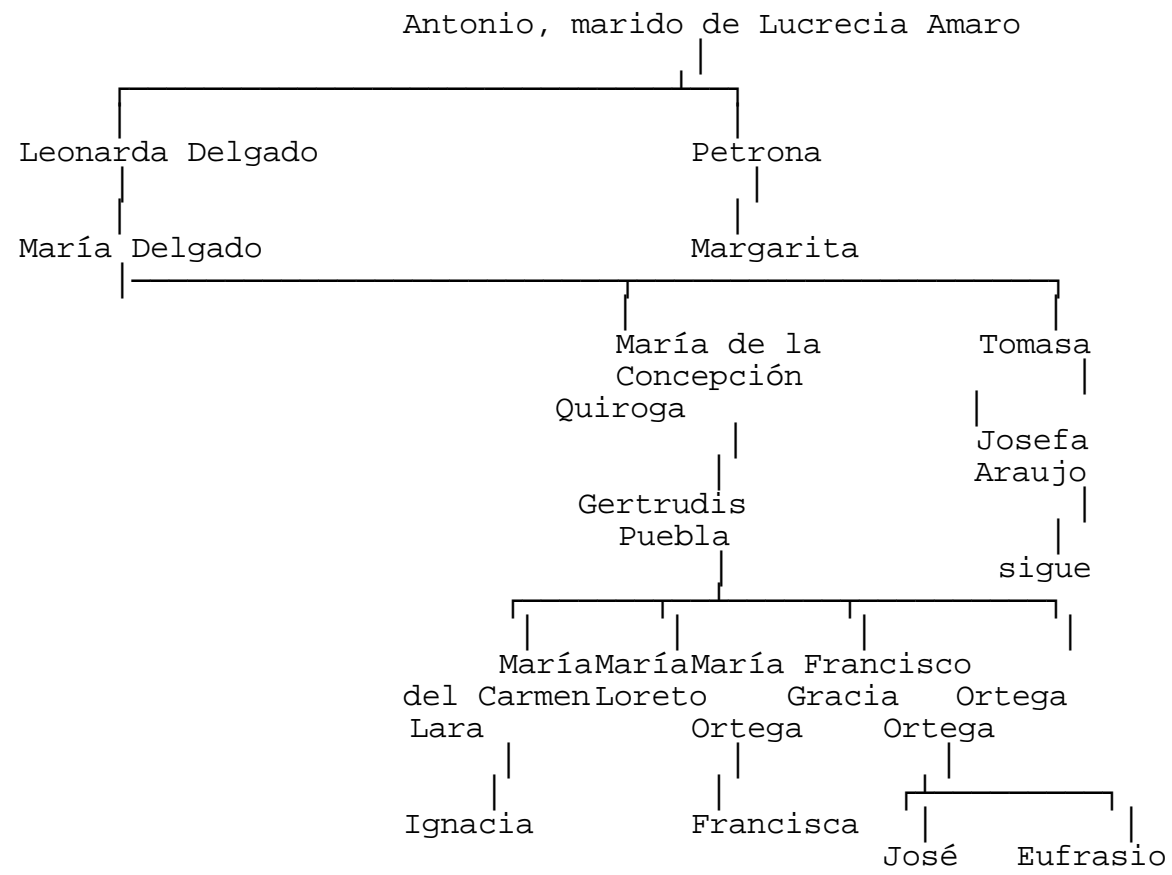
Antonio, marido de Lucrecia Amaro

Leonarda Delgado

Petrona

María Delgado

Margarita

María de la Concepción Quiroga

Tomasa

Josefa Araujo

sigue

Gertrudis Puebla

María del Carmen Lara

María Loreto

María Gracia Ortega

Francisco Ortega

Ortega

Ignacia

Francisca

José

Eufrasio